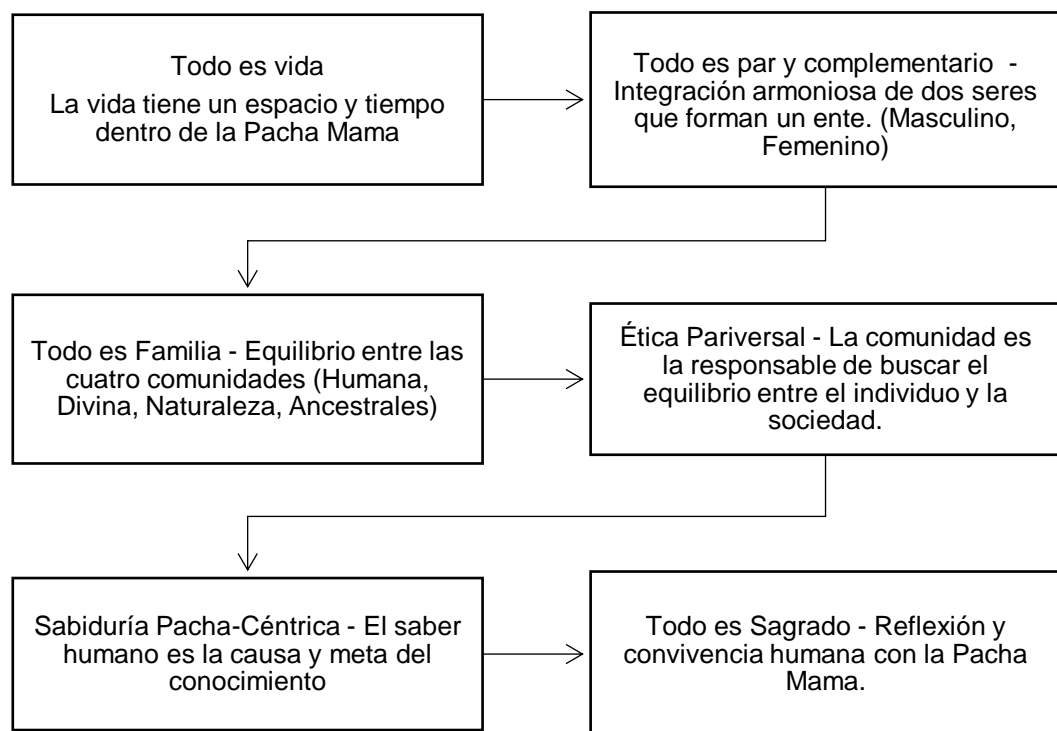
Todo es vida
La vida tiene un espacio y tiempo dentro de la Pacha Mama

Todo es par y complementario - Integración armoniosa de dos seres que forman un ente. (Masculino, Femenino)

Todo es Familia - Equilibrio entre las cuatro comunidades (Humana, Divina, Naturaleza, Ancestrales)

Ética Pariversal - La comunidad es la responsable de buscar el equilibrio entre el individuo y la sociedad.

Sabiduría Pacha-Céntrica - El saber humano es la causa y meta del conocimiento

Todo es Sagrado - Reflexión y convivencia humana con la Pacha Mama.